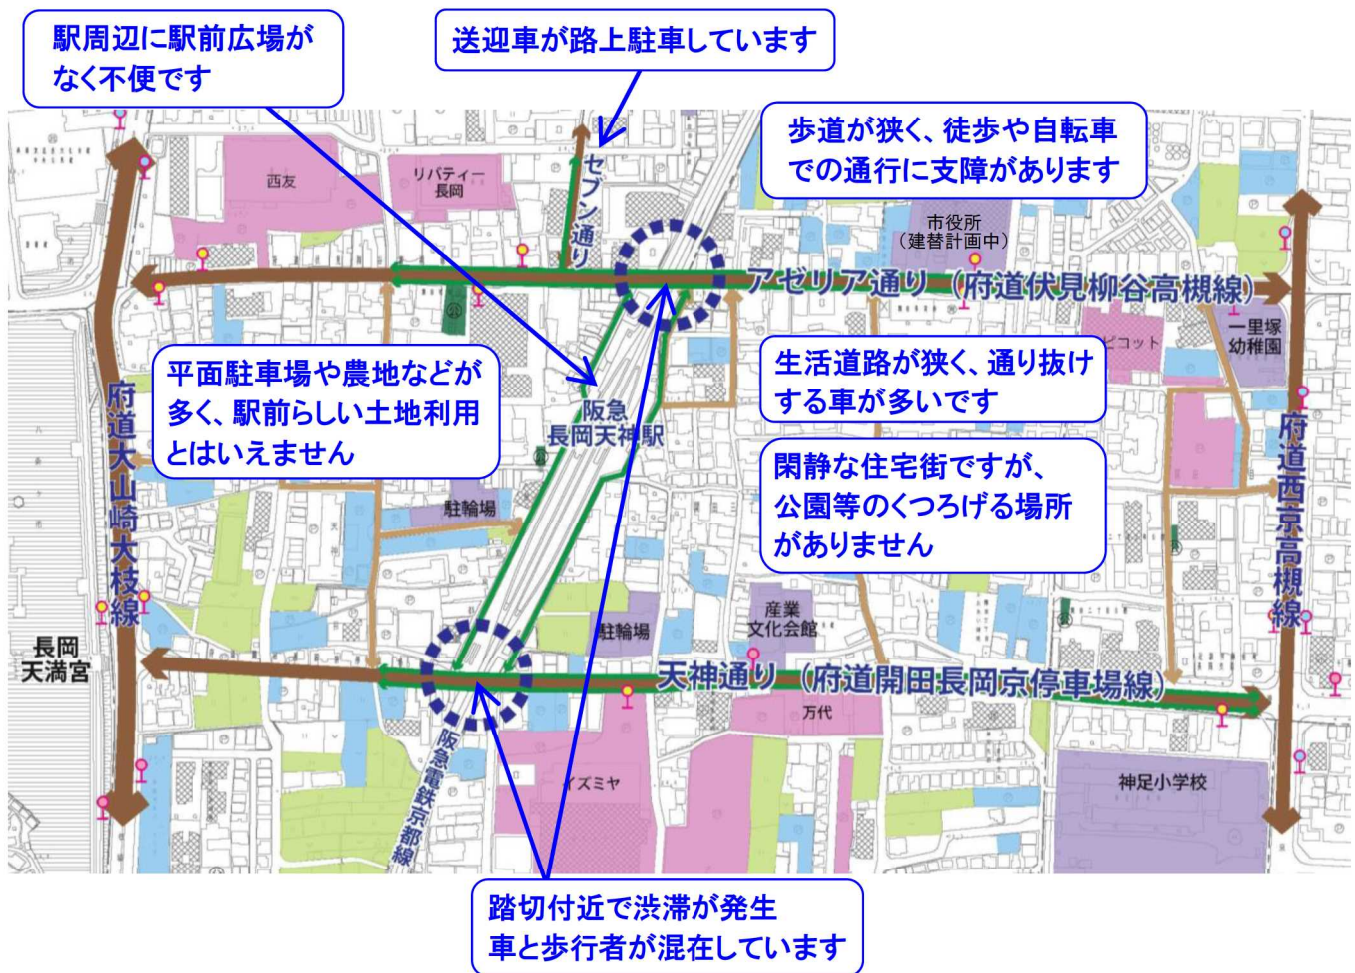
駅周辺に駅前広場がなく不便です

送迎車が路上駐車しています

歩道が狭く、徒歩や自転車での通行に支障があります

西友

リバティー長岡

セブン通り

市役所（建替計画中）

アゼリア通り（府道伏見柳谷高槻線）

一里塚幼稚園

ピコット

平面駐車場や農地などが多く、駅前らしい土地利用とはいえません

生活道路が狭く、通り抜けする車が多いです

阪急長岡天神駅

閑静な住宅街ですが、公園等のくつろげる場所がありません

府道大山崎大枝線

府道西京高槻線

駐輪場

駐輪場

産業文化会館

長岡天満宮

天神通り（府道開田長岡京停車場線）

万代

阪急電鉄京都線

イズミヤ

神足小学校

踏切付近で渋滞が発生
車と歩行者が混在しています